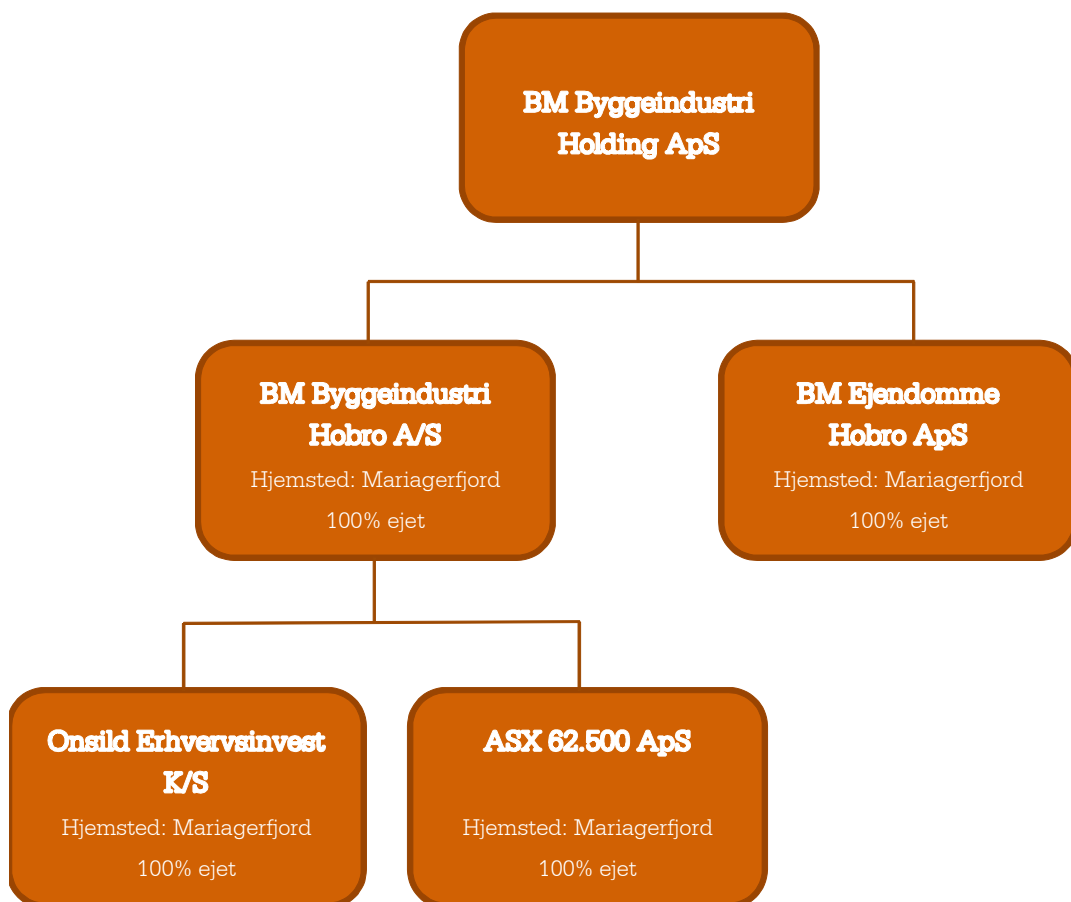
BM Byggeindustri Holding ApS

BM Byggeindustri Hobro A/S
Hjemsted: Mariagerfjord
100% ejet

BM Ejendomme Hobro ApS
Hjemsted: Mariagerfjord
100% ejet

Onsild Erhvervsinvest K/S
Hjemsted: Mariagerfjord
100% ejet

ASX 62.500 ApS
Hjemsted: Mariagerfjord
100% ejet